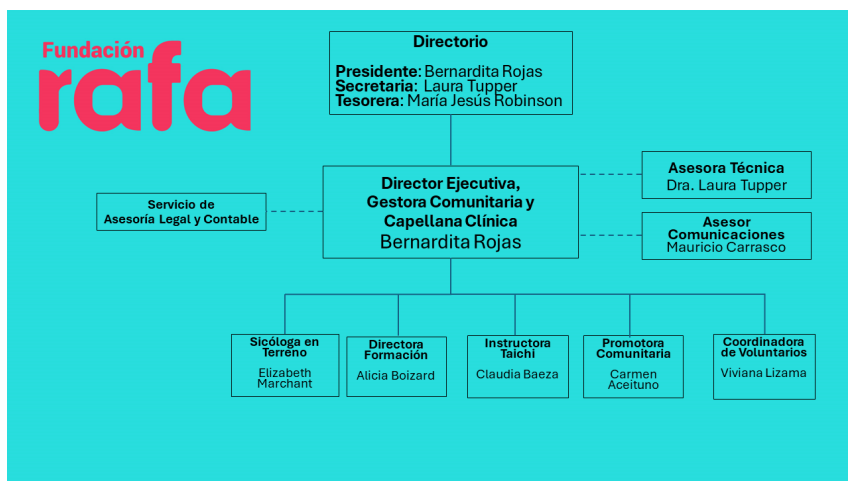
Fundación
rafa

Directorio

Presidente: Bernardita Rojas
Secretaria: Laura Tupper
Tesorera: María Jesús Robinson

Servicio de Asesoría Legal y Contable

Director Ejecutiva, Gestora Comunitaria y Capellana Clínica
Bernardita Rojas

Asesora Técnica
Dra. Laura Tupper

Asesor Comunicaciones
Mauricio Carrasco

Sicóloga en Terreno
Elizabeth Marchant

Directora Formación
Alicia Boizard

Instructora Taichi
Claudia Baeza

Promotora Comunitaria
Carmen Aceituno

Coordinadora de Voluntarios
Viviana Lizama